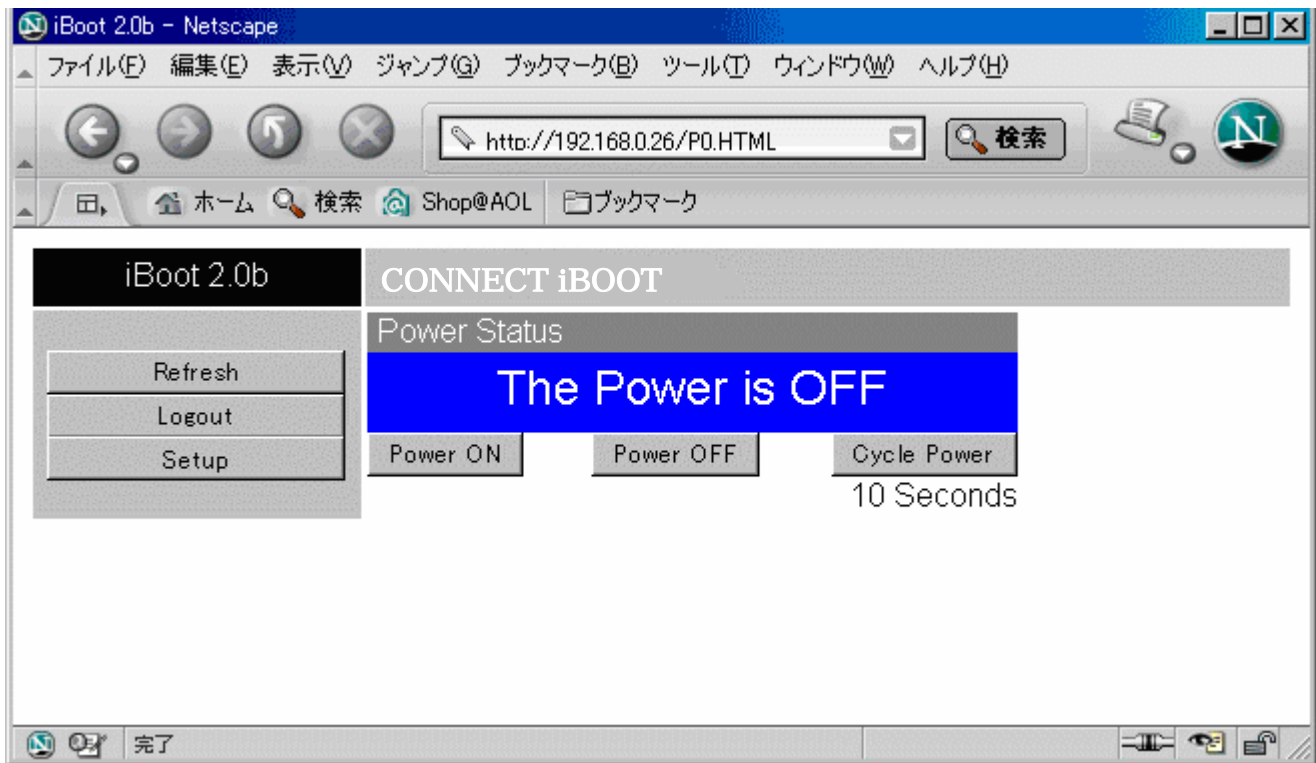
iBoot 2.0b - Netscape

ファイル(F) 編集(E) 表示(V) ジャンプ(G) ブックマーク(B) ツール(T) ウィンドウ(W) ヘルプ(H)

http://192.168.0.26/P0.HTML

検索

ホーム 検索 Shop@AOL ブックマーク

iBoot 2.0b

CONNECT iBOOT

Power Status

The Power is OFF

Refresh

Logout

Setup

Power ON

Power OFF

Cycle Power

10 Seconds

完了